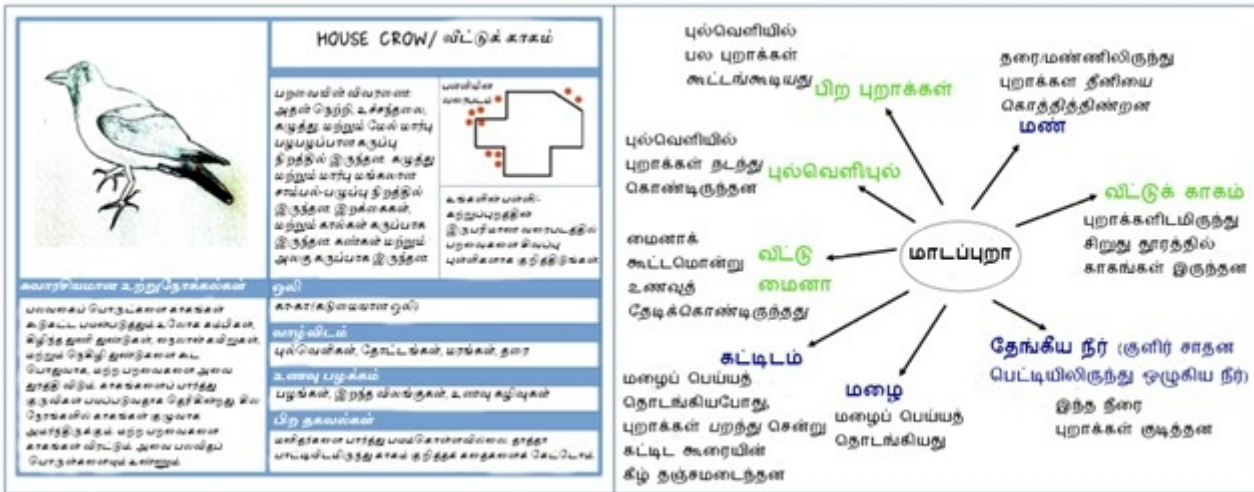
HOUSE CROW/ வீட்டுக் காகம்

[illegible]

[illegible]

சுவாரசியமான உற்றுநோக்கல்கள்

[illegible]

ஒலி

காகா/கடுமையான ஒலி

வாழ்விடம்

புல்வெளிகள், தோட்டங்கள், மரங்கள், தரை

உணவு பழக்கம்

பழங்கள், இறந்த விலங்குகள், உணவு கழிவுகள்

பிற தகவல்கள்

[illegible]

புல்வெளியில் பல புறாக்கள் கூட்டங்கூடியது

பிற புறாக்கள்

தரை/மண்ணிலிருந்து புறாக்கள தீனியை கொத்தித்தின்றன

மண்

புல்வெளியில் புறாக்கள் நடந்து கொண்டிருந்தன

புல்வெளிபுல்

வீட்டுக் காகம்

புறாக்களிடமிருந்து சிறுது தூரத்தில் காகங்கள் இருந்தன

மைனாக் கூட்டமொன்று உணவுத் தேடிக்கொண்டிருந்தது

வீட்டு மைனா

மாடப்புறா

கட்டிடம்

மழைப் பெய்யத் தொடங்கியபோது, புறாக்கள் பறந்து சென்று கட்டிட கூரையின் கீழ் தஞ்சமடைந்தன

மழை

மழைப் பெய்யத் தொடங்கியது

தேங்கிய நீர் (குளிர் சாதன பெட்டியிலிருந்து ஒழுகிய நீர்)

இந்த நீரை புறாக்கள் குடித்தன